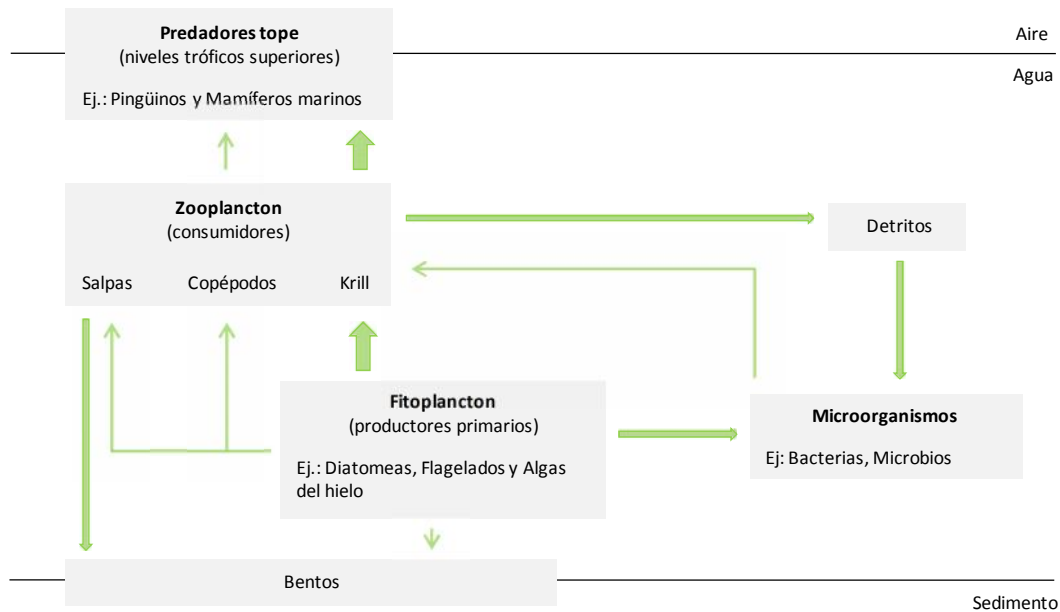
Predadores tope
(niveles tróficos superiores)

Ej.: Pingüinos y Mamíferos marinos

Aire

Agua

Zooplancton
(consumidores)

Salpas Copépodos Krill

Detritos

Fitoplancton
(productores primarios)

Ej.: Diatomeas, Flagelados y Algas del hielo

Microorganismos

Ej: Bacterias, Microbios

Bentos

Sedimento